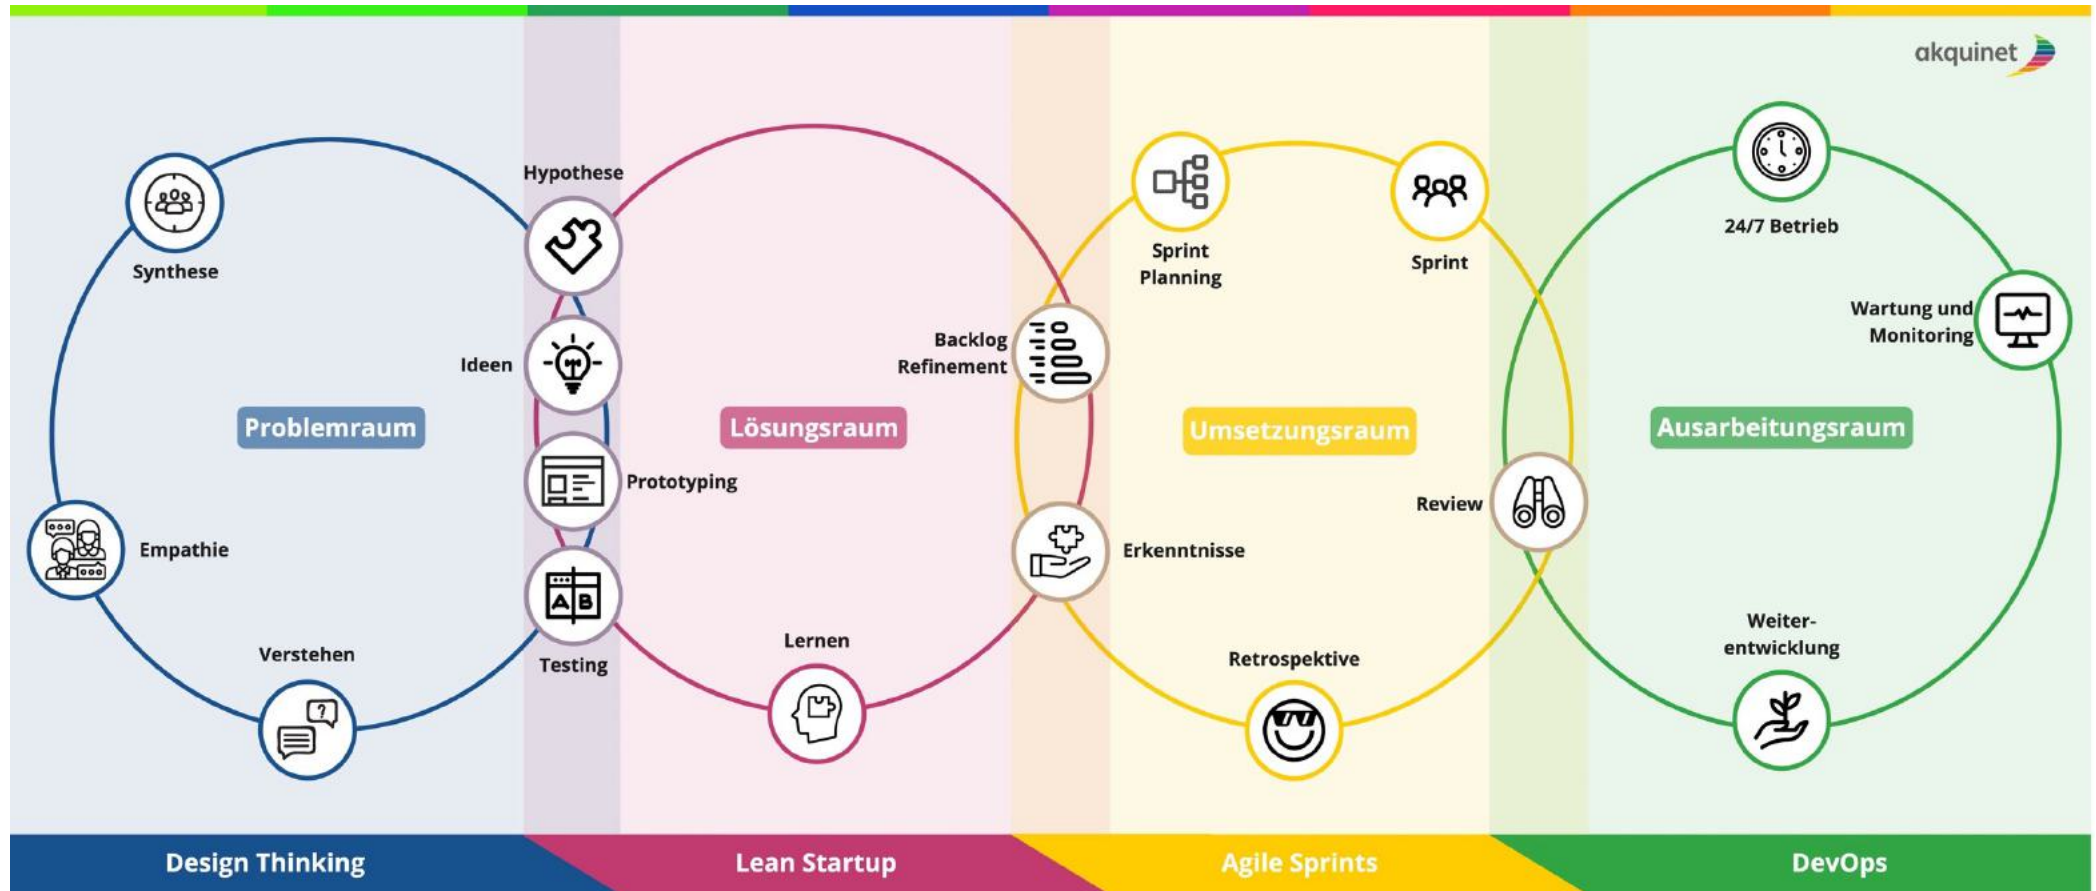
akquinet

Synthese

Problemraum

Empathie

Verstehen

Hypothese

Ideen

Prototyping

Testing

Lösungsraum

Lernen

Backlog Refinement

Erkenntnisse

Sprint Planning

Sprint

Umsetzungsraum

Review

Retrospektive

24/7 Betrieb

Wartung und Monitoring

Ausarbeitungsraum

Weiterentwicklung

Design Thinking

Lean Startup

Agile Sprints

DevOps